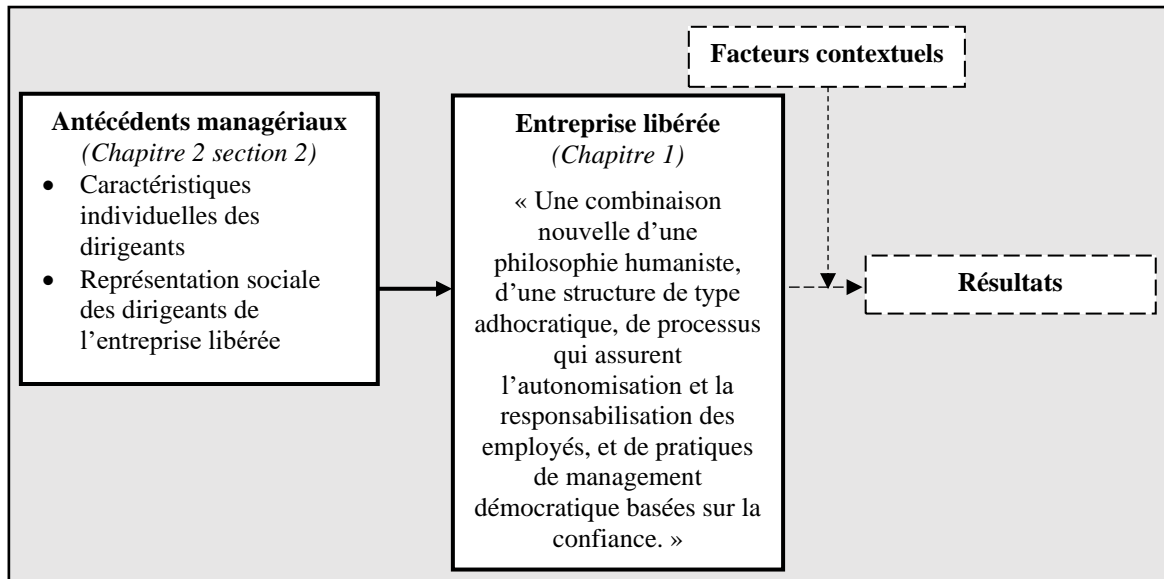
Facteurs contextuels

Antécédents managériaux
(Chapitre 2 section 2)
- Caractéristiques individuelles des dirigeants
- Représentation sociale des dirigeants de l'entreprise libérée

Entreprise libérée
(Chapitre 1)
« Une combinaison nouvelle d'une philosophie humaniste, d'une structure de type adhocratique, de processus qui assurent l'autonomisation et la responsabilisation des employés, et de pratiques de management démocratique basées sur la confiance. »

Résultats